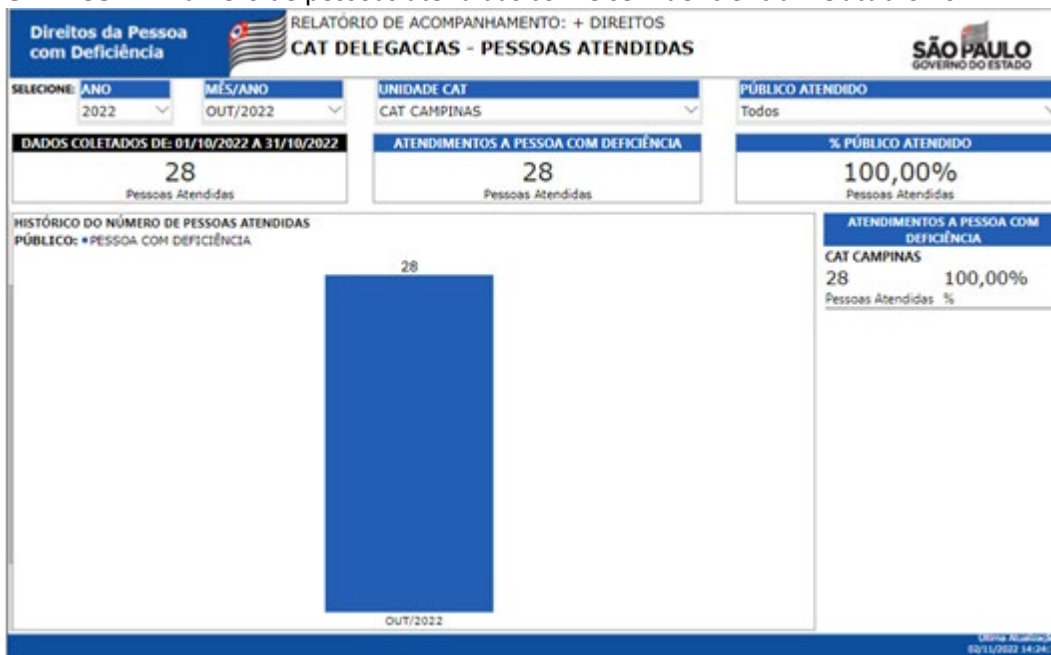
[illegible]

Direitos da Pessoa com Deficiência

RELATÓRIO DE ACOMPANHAMENTO: + DIREITOS
CAT DELEGACIAS - PESSOAS ATENDIDAS

SÃO PAULO
GOVERNO DO ESTADO

SELECIONE: ANO
2022

MÊS/ANO
OUT/2022

UNIDADE CAT
CAT CAMPINAS

PÚBLICO ATENDIDO
Todos

DADOS COLETADOS DE: 01/10/2022 A 31/10/2022
28
Pessoas Atendidas

ATENDIMENTOS A PESSOA COM DEFICIÊNCIA
28
Pessoas Atendidas

% PÚBLICO ATENDIDO
100,00%
Pessoas Atendidas

HISTÓRICO DO NÚMERO DE PESSOAS ATENDIDAS
PÚBLICO: • PESSOA COM DEFICIÊNCIA

28

OUT/2022

ATENDIMENTOS A PESSOA COM DEFICIÊNCIA
CAT CAMPINAS
28 100,00%
Pessoas Atendidas %

Última Atualização
02/11/2022 14:24